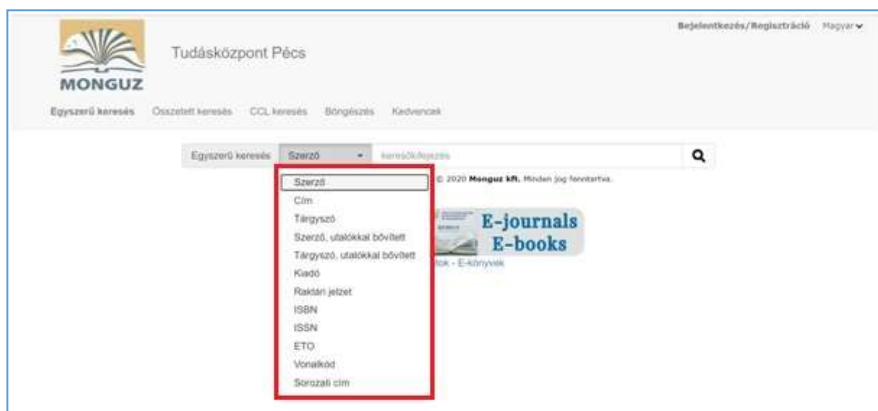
MONGUZ

Tudásközpont Pécs

Bejelentkezés/Regisztráció Magyar

Egyszerű keresés Összetett keresés CCL keresés Böngészés Kedvencek

Egyszerű keresés Szerző keresőkifejezés

Szerző
Cím
Tárgyszó
Szerző, utalókkal bővített
Tárgyszó, utalókkal bővített
Kiadó
Raktári jelzet
ISBN
ISSN
ETO
Vonalkód
Sorozati cím

© 2020 Monguz kft. Minden jog fenntartva.

E-journals
E-books

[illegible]tok - E-könyvek